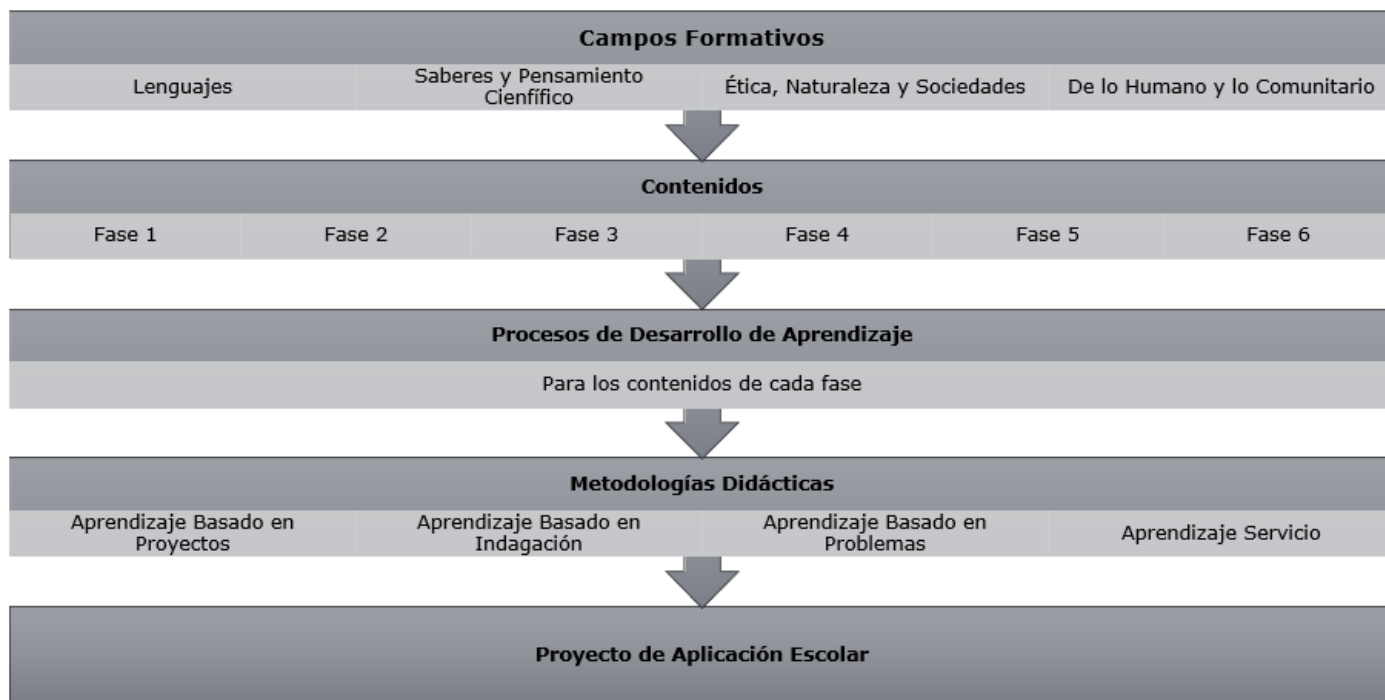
Campos Formativos

Lenguajes

Saberes y Pensamiento Cienfífico

Ética, Naturaleza y Sociedades

De lo Humano y lo Comunitario

Contenidos

| Fase 1 | Fase 2 | Fase 3 | Fase 4 | Fase 5 | Fase 6 |
|---|---|---|---|---|---|

Procesos de Desarrollo de Aprendizaje

Para los contenidos de cada fase

Metodologías Didácticas

Aprendizaje Basado en Proyectos

Aprendizaje Basado en Indagación

Aprendizaje Basado en Problemas

Aprendizaje Servicio

Proyecto de Aplicación Escolar